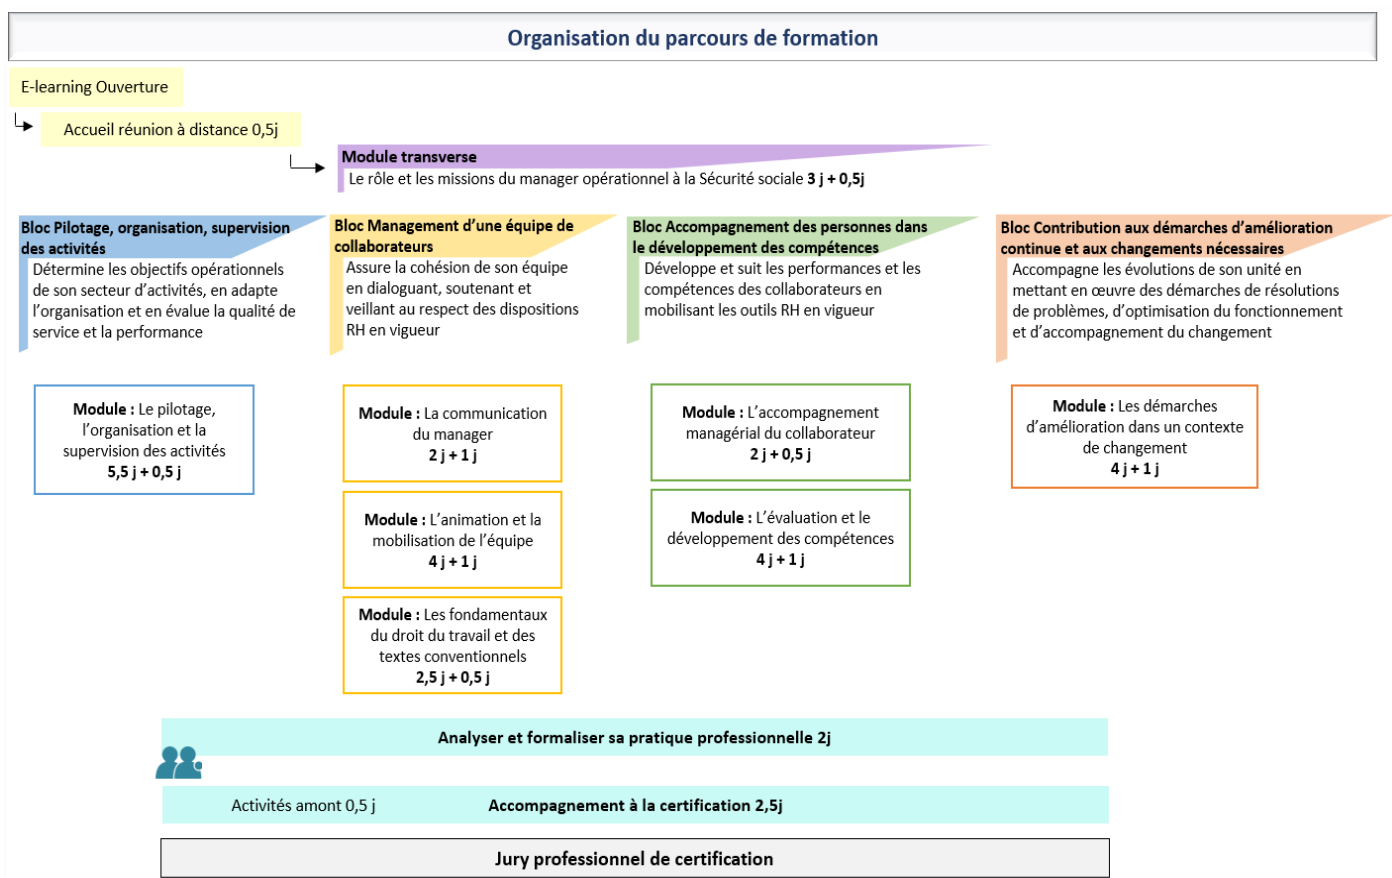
Organisation du parcours de formation

E-learning Ouverture

Accueil réunion à distance 0,5j

Module transverse
Le rôle et les missions du manager opérationnel à la Sécurité sociale 3 j + 0,5j

Bloc Pilotage, organisation, supervision des activités
Détermine les objectifs opérationnels de son secteur d'activités, en adapte l'organisation et en évalue la qualité de service et la performance

Bloc Management d'une équipe de collaborateurs
Assure la cohésion de son équipe en dialoguant, soutenant et veillant au respect des dispositions RH en vigueur

Bloc Accompagnement des personnes dans le développement des compétences
Développe et suit les performances et les compétences des collaborateurs en mobilisant les outils RH en vigueur

Bloc Contribution aux démarches d'amélioration continue et aux changements nécessaires
Accompagne les évolutions de son unité en mettant en œuvre des démarches de résolutions de problèmes, d'optimisation du fonctionnement et d'accompagnement du changement

Module : Le pilotage, l'organisation et la supervision des activités
5,5 j + 0,5 j

Module : La communication du manager
2 j + 1 j

Module : L'animation et la mobilisation de l'équipe
4 j + 1 j

Module : Les fondamentaux du droit du travail et des textes conventionnels
2,5 j + 0,5 j

Module : L'accompagnement managérial du collaborateur
2 j + 0,5 j

Module : L'évaluation et le développement des compétences
4 j + 1 j

Module : Les démarches d'amélioration dans un contexte de changement
4 j + 1 j

Analyser et formaliser sa pratique professionnelle 2j

Activités amont 0,5 j
Accompagnement à la certification 2,5j

Jury professionnel de certification